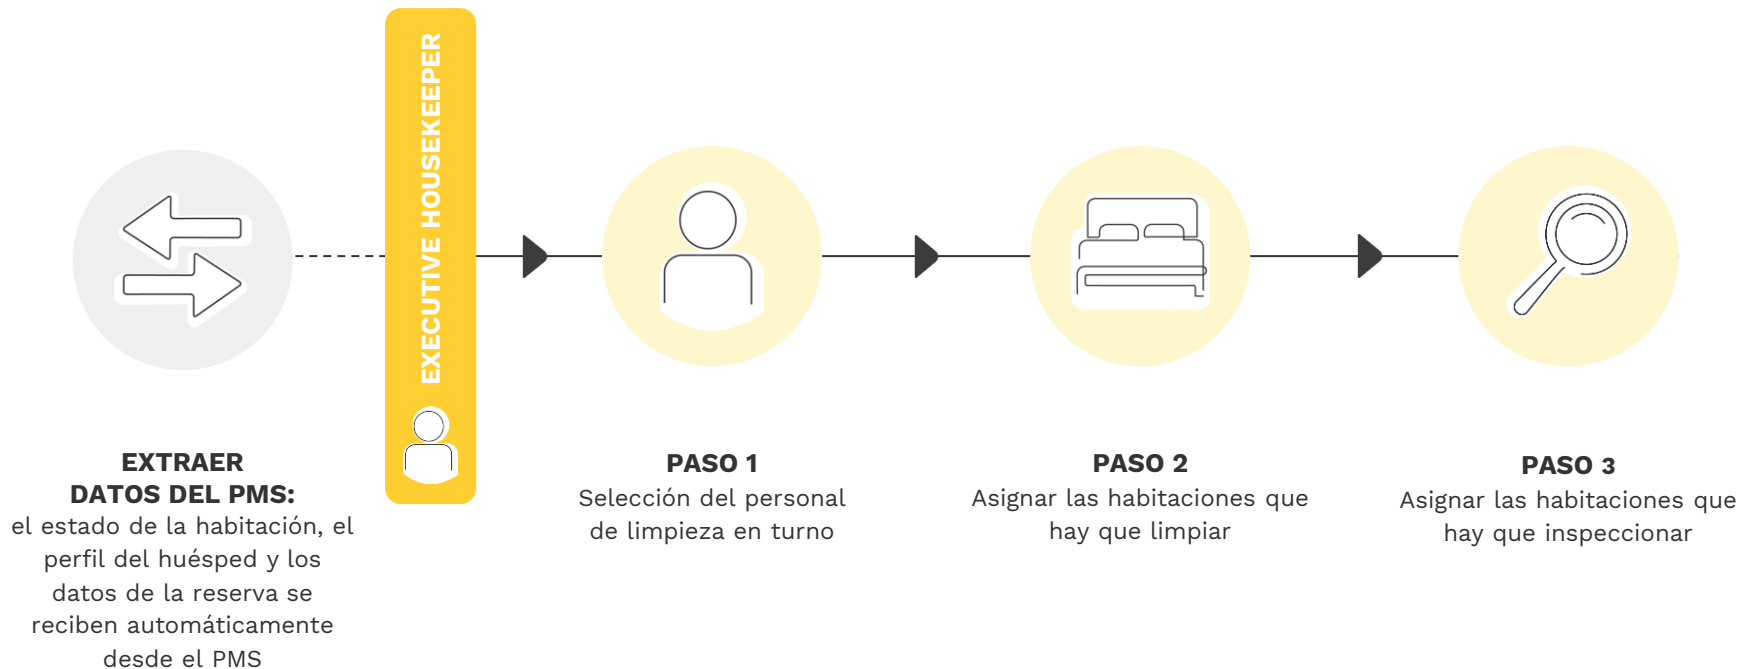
EXECUTIVE HOUSEKEEPER

EXTRAER DATOS DEL PMS:
el estado de la habitación, el perfil del huésped y los datos de la reserva se reciben automáticamente desde el PMS

PASO 1
Selección del personal de limpieza en turno

PASO 2
Asignar las habitaciones que hay que limpiar

PASO 3
Asignar las habitaciones que hay que inspeccionar